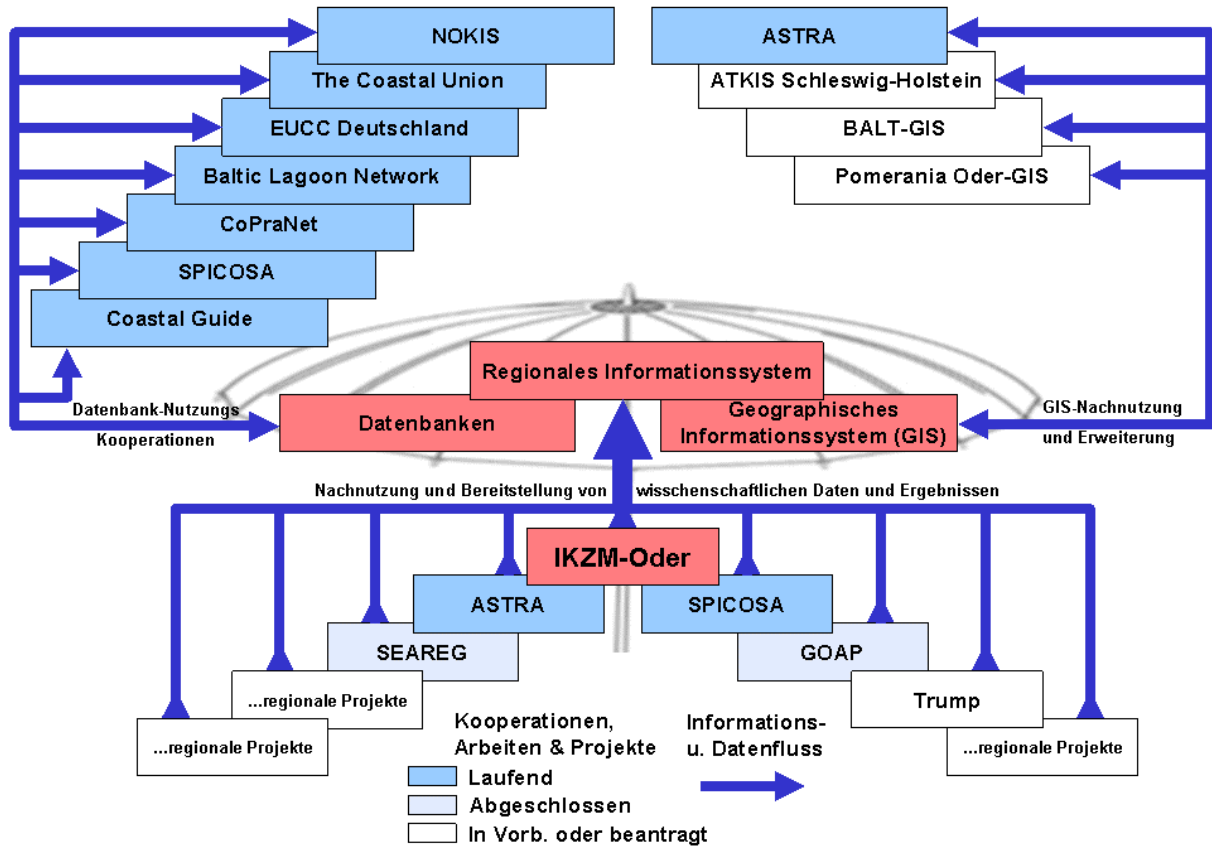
NOKIS

The Coastal Union

EUCC Deutschland

Baltic Lagoon Network

CoPraNet

SPICOSA

Coastal Guide

ASTRA

ATKIS Schleswig-Holstein

BALT-GIS

Pomerania Oder-GIS

Regionales Informationssystem

Datenbank-Nutzungs Kooperationen

Datenbanken

Geographisches Informationssystem (GIS)

GIS-Nachnutzung und Erweiterung

Nachnutzung und Bereitstellung von wisschenschaftlichen Daten und Ergebnissen

IKZM-Oder

ASTRA

SPICOSA

SEAREG

GOAP

...regionale Projekte

Trump

...regionale Projekte

...regionale Projekte

Kooperationen, Arbeiten & Projekte

Laufend

Abgeschlossen

In Vorb. oder beantragt

Informations- u. Datenfluss